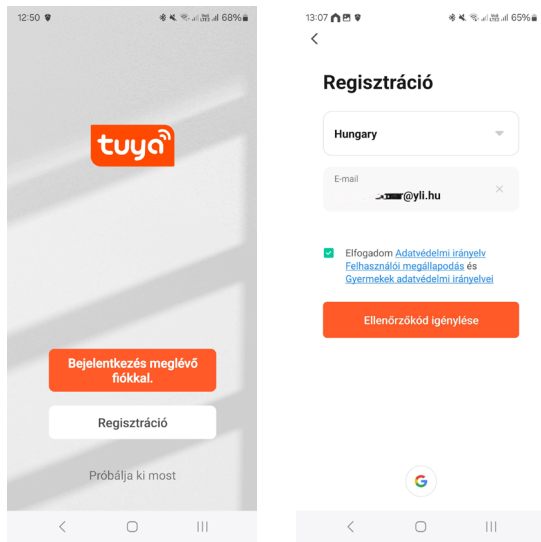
12:50 68%

tuya

Bejelentkezés meglévő fiókkal.

Regisztráció

Próbálja ki most

13:07 65%

Regisztráció

Hungary

E-mail
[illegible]@yli.hu

Elfogadom Adatvédelmi irányelv Felhasználói megállapodás és Gyermekek adatvédelmi irányelvei

Ellenőrzőkód igénylése

G